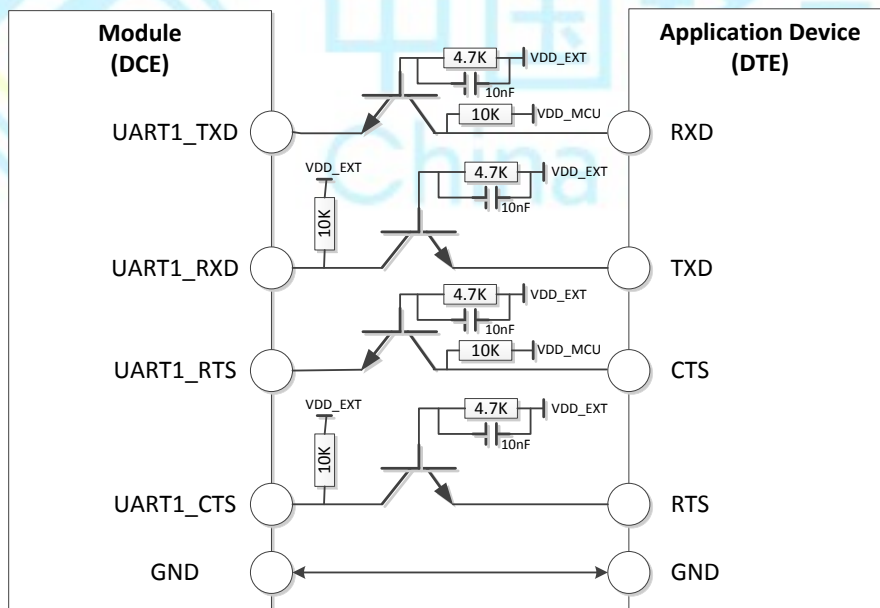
Module
(DCE)

Application Device
(DTE)

4.7K
VDD_EXT
10nF
10K
VDD_MCU

UART1_TXD
RXD

VDD_EXT
4.7K
VDD_EXT
10nF
10K

UART1_RXD
TXD

4.7K
VDD_EXT
10nF
10K
VDD_MCU

UART1_RTS
CTS

VDD_EXT
4.7K
VDD_EXT
10nF
10K

UART1_CTS
RTS

GND
GND

China